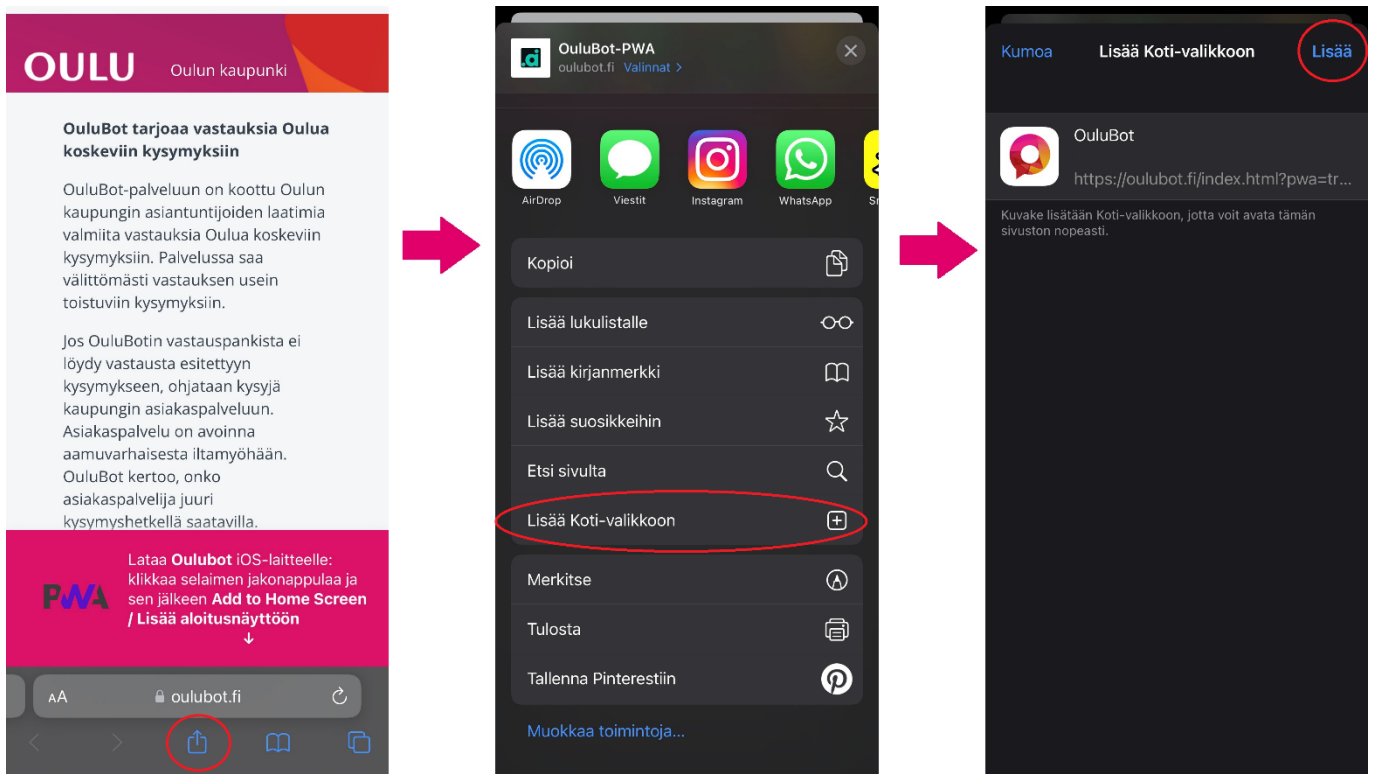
OULU Oulun kaupunki

OuluBot tarjoaa vastauksia Oulua koskeviin kysymyksiin

OuluBot-palveluun on koottu Oulun kaupungin asiantuntijoiden laatimia valmiita vastauksia Oulua koskeviin kysymyksiin. Palvelussa saa välittömästi vastauksen usein toistuviin kysymyksiin.

Jos OuluBotin vastauspankista ei löydy vastausta esitettyyn kysymykseen, ohjataan kysyjä kaupungin asiakaspalveluun. Asiakaspalvelu on avoinna aamuvarhaisesta iltamyöhään. OuluBot kertoo, onko asiakaspalvelija juuri kysymyshetkellä saatavilla.

PWA

Lataa Oulubot iOS-laitteelle: klikkaa selaimen jakonappulaa ja sen jälkeen Add to Home Screen / Lisää aloitusnäyttöön
↓

AA oulubot.fi

OuluBot-PWA
oulubot.fi Valinnat >

AirDrop Viestit Instagram WhatsApp Sn

Kopioi

Lisää lukulistalle
Lisää kirjanmerkki
Lisää suosikkeihin
Etsi sivulta
Lisää Koti-valikkoon

Merkitse
Tulosta
Tallenna Pinterestiin

Muokkaa toimintoja...

Kumoa Lisää Koti-valikkoon Lisää

OuluBot
https://oulubot.fi/index.html?pwa=tr...

Kuvake lisätään Koti-valikkoon, jotta voit avata tämän sivuston nopeasti.